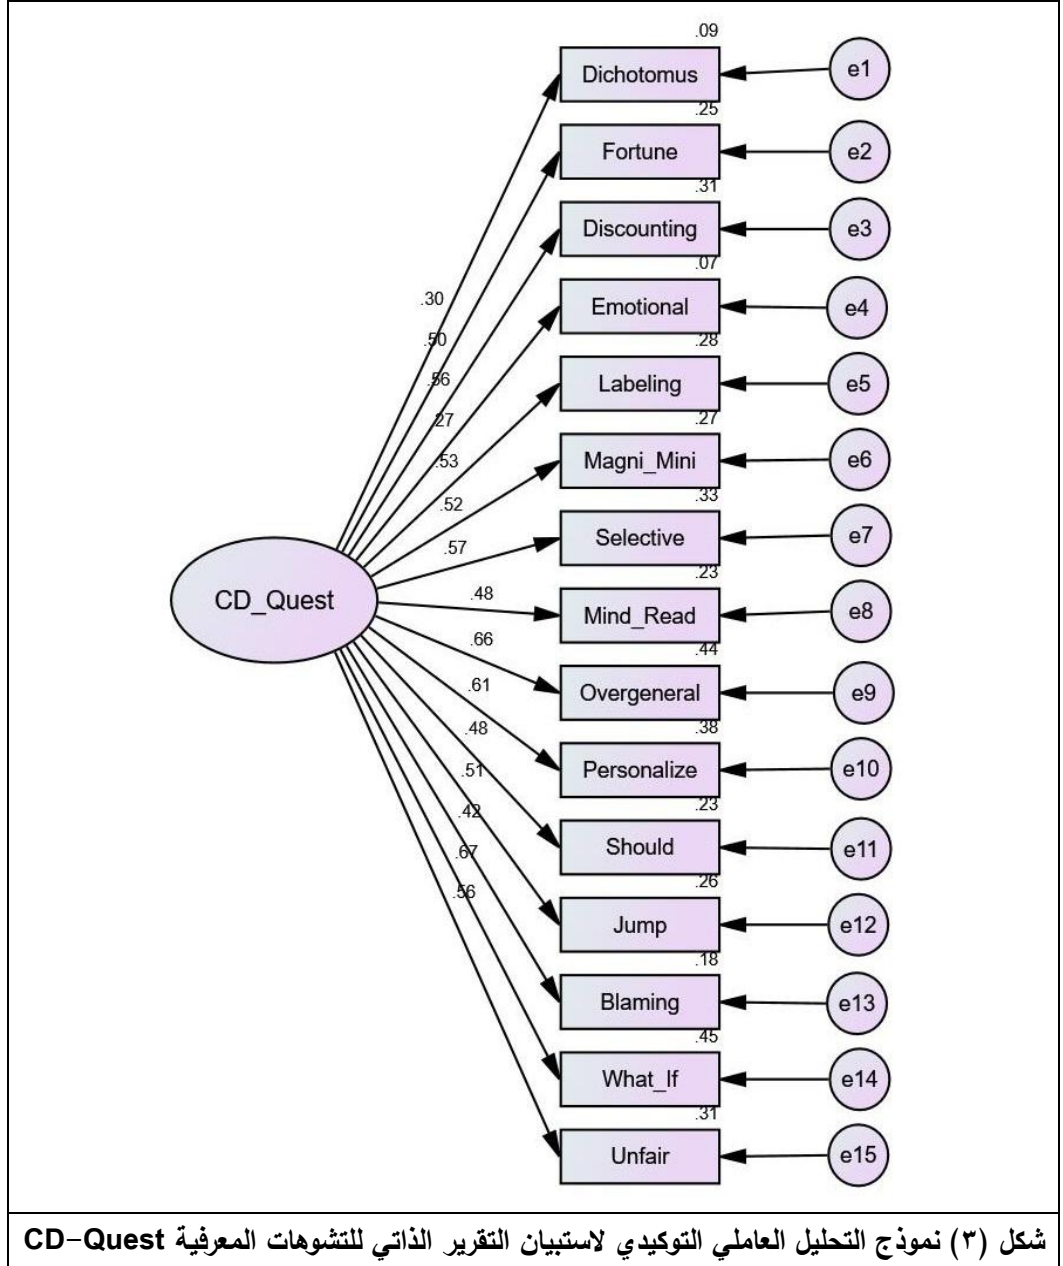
.09
Dichotomus
e1
.25
Fortune
e2
.31
Discounting
e3
.07
Emotional
e4
.28
Labeling
e5
.27
Magni_Mini
e6
.33
Selective
e7
.23
Mind_Read
e8
.44
Overgeneral
e9
.38
Personalize
e10
.23
Should
e11
.26
Jump
e12
.18
Blaming
e13
.45
What_If
e14
.31
Unfair
e15

.30
.50
.56
.27
.53
.52
.57
.48
.66
.61
.48
.51
.42
.67
.56

CD_Quest

شكل (٣) نموذج التحليل العاملي التوكيدي لاستبيان التقرير الذاتي للتشوهات المعرفية CD-Quest